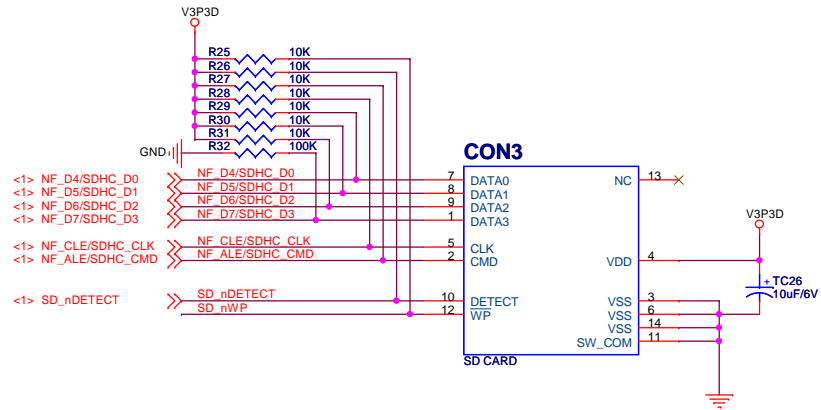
V3P3D

R25 10K
R26 10K
R27 10K
R28 10K
R29 10K
R30 10K
R31 10K
R32 100K

GND

CON3

<1> NF_D4/SDHC_D0
<1> NF_D5/SDHC_D1
<1> NF_D6/SDHC_D2
<1> NF_D7/SDHC_D3
<1> NF_CLE/SDHC_CLK
<1> NF_ALE/SDHC_CMD
<1> SD_nDETECT

NF_D4/SDHC_D0
NF_D5/SDHC_D1
NF_D6/SDHC_D2
NF_D7/SDHC_D3
NF_CLE/SDHC_CLK
NF_ALE/SDHC_CMD
SD_nDETECT
SD_nWP

7 DATA0
8 DATA1
9 DATA2
1 DATA3
5 CLK
2 CMD
10 DETECT
12 WP

NC 13
VDD 4
VSS 3
VSS 6
VSS 14
SW_COM 11

SD CARD

V3P3D

TC26
10uF/6V